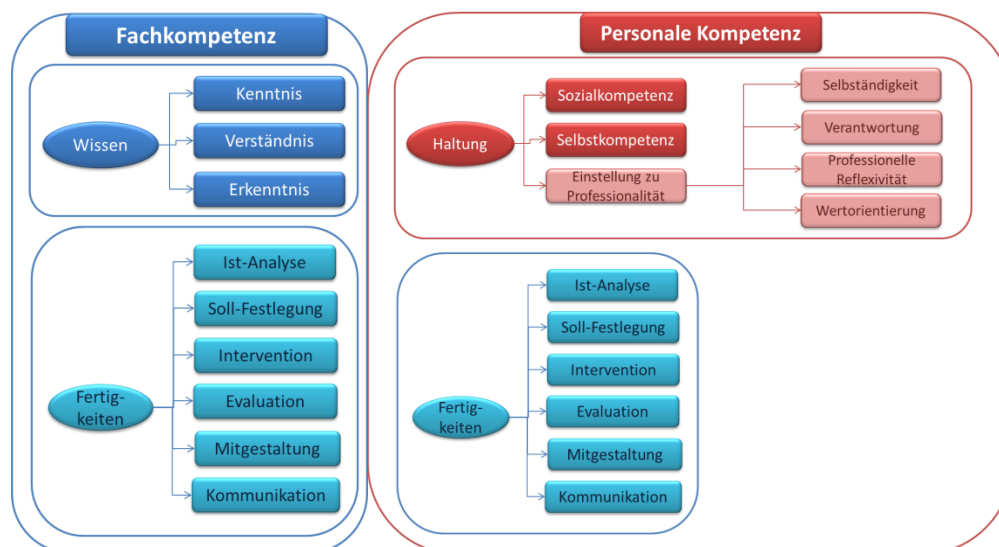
Fachkompetenz

Wissen

Kenntnis

Verständnis

Erkenntnis

Fertigkeiten

Ist-Analyse

Soll-Festlegung

Intervention

Evaluation

Mitgestaltung

Kommunikation

Personale Kompetenz

Haltung

Sozialkompetenz

Selbstkompetenz

Einstellung zu Professionalität

Selbständigkeit

Verantwortung

Professionelle Reflexivität

Wertorientierung

Fertigkeiten

Ist-Analyse

Soll-Festlegung

Intervention

Evaluation

Mitgestaltung

Kommunikation